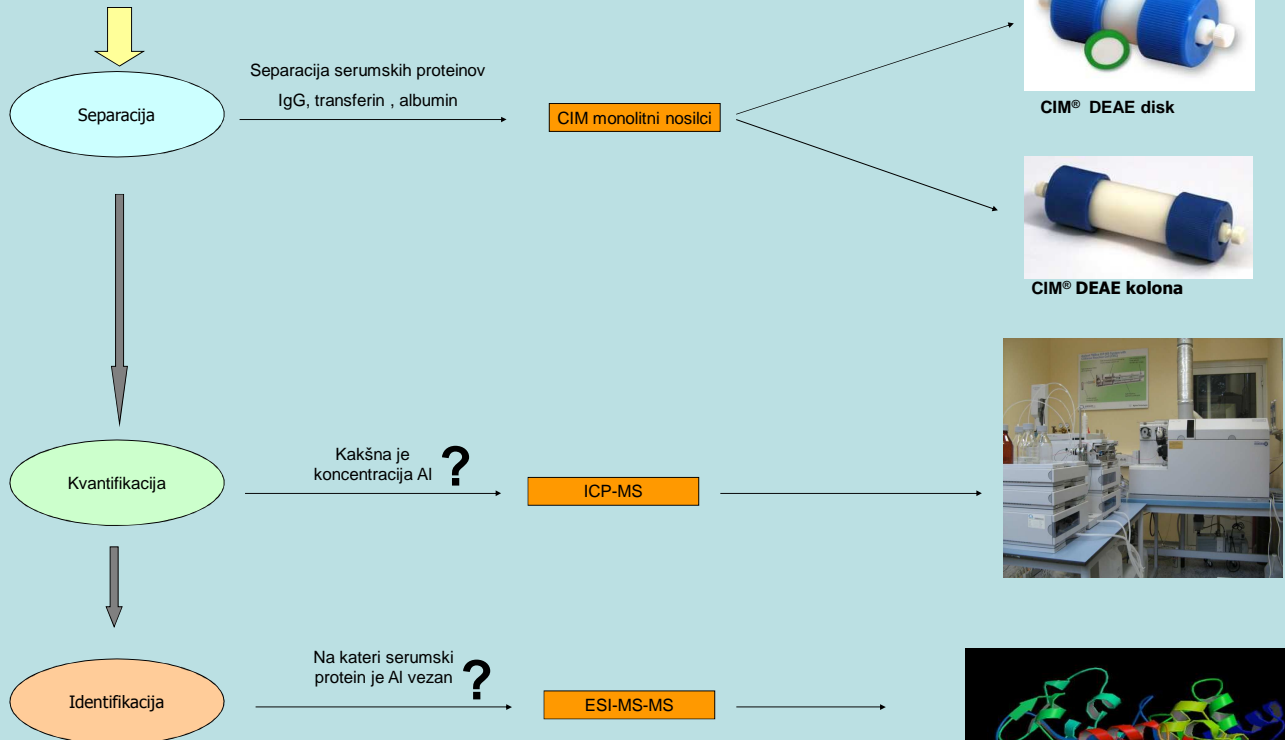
Separacija

Separacija serumskih proteinov

IgG, transferin , albumin

CIM monolitni nosilci

CIM® DEAE disk

CIM® DEAE kolona

Kvantifikacija

Kakšna je koncentracija Al ?

ICP-MS

Identifikacija

Na kateri serumski protein je Al vezan ?

ESI-MS-MS